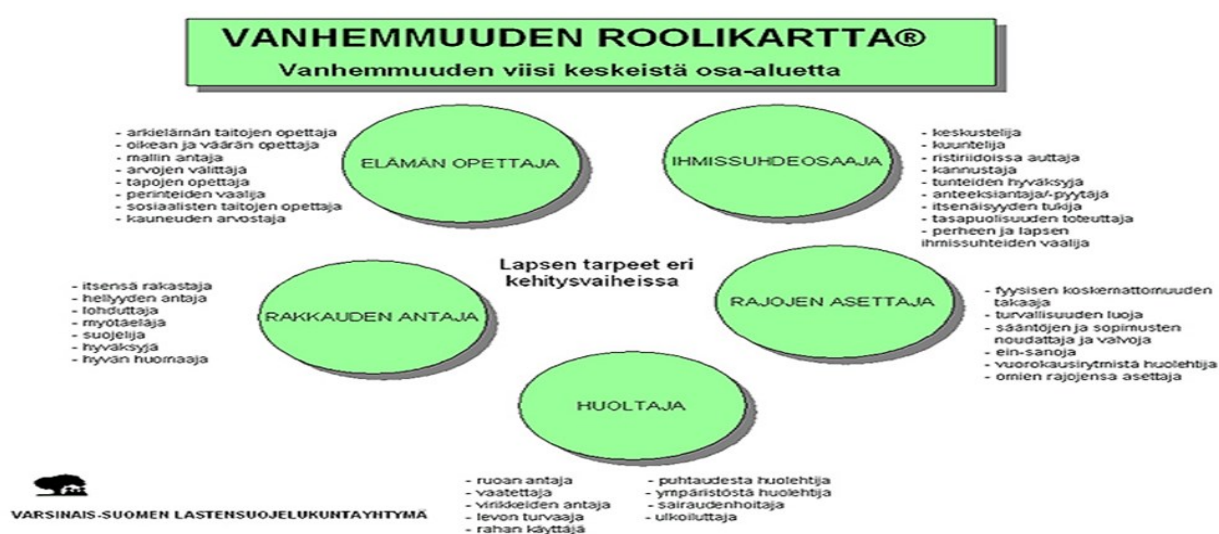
VANHEMMUUDEN ROOLIKARTTA®
Vanhemmuuden viisi keskeistä osa-aluetta

- arkielämän taitojen opettaja
- oikean ja väärän opettaja
- mallin antaja
- arvojen välittäjä
- tapojen opettaja
- perinteiden vaalija
- sosiaalisten taitojen opettaja
- kauneuden arvostaja

ELÄMÄN OPETTAJA

IHMISSUHDEOSAAJA

- keskustelija
- kuuntelija
- ristiriidoissa auttaja
- kannustaja
- tunteiden hyväksyjä
- anteeksiantaja/-pyytäjä
- itsenäisyyden tukija
- tasapuolisuuden toteuttaja
- perheen ja lapsen ihmissuhteiden vaalija

Lapsen tarpeet eri kehitysvaiheissa

- itsensä rakastaja
- hellyyden antaja
- lohduttaja
- myötäelijä
- suojelija
- hyväksyjä
- hyvän huomaaja

RAKKAUDEN ANTAJA

RAJOJEN ASETTAJA

- fyysisen koskemattomuuden takaaja
- turvallisuuden luoja
- sääntöjen ja sopimusten noudattaja ja valvoja
- ein-sanoja
- vuorokausirytmistä huolehtija
- omien rajojensa asettaja

HUOLTAJA

- ruoan antaja
- vaatettaja
- virikkeiden antaja
- levon turvaaja
- rahan käyttäjä

- puhtaudesta huolehtija
- ympäristöstä huolehtija
- sairaudenhoitaja
- ulkoiluttaja

VARSINAIS-SUOMEN LASTENSUOJELUKUNTAYHTYMÄ